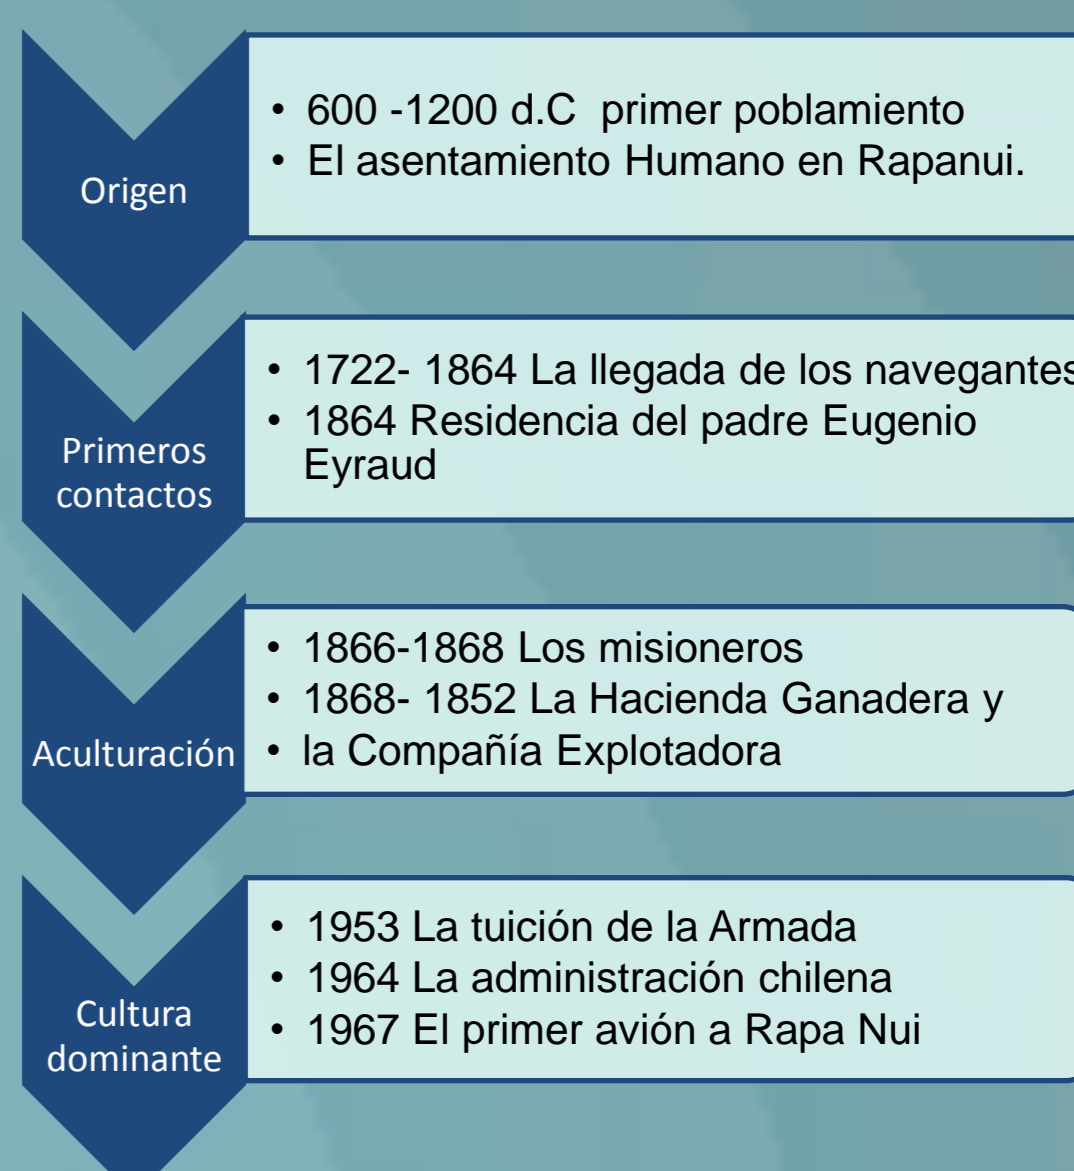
Origen

• 600 -1200 d.C primer poblamiento
• El asentamiento Humano en Rapanui.

Primeros contactos

• 1722- 1864 La llegada de los navegantes
• 1864 Residencia del padre Eugenio Eyraud

Aculturación

• 1866-1868 Los misioneros
• 1868- 1852 La Hacienda Ganadera y
• la Compañía Explotadora

Cultura dominante

• 1953 La tuición de la Armada
• 1964 La administración chilena
• 1967 El primer avión a Rapa Nui